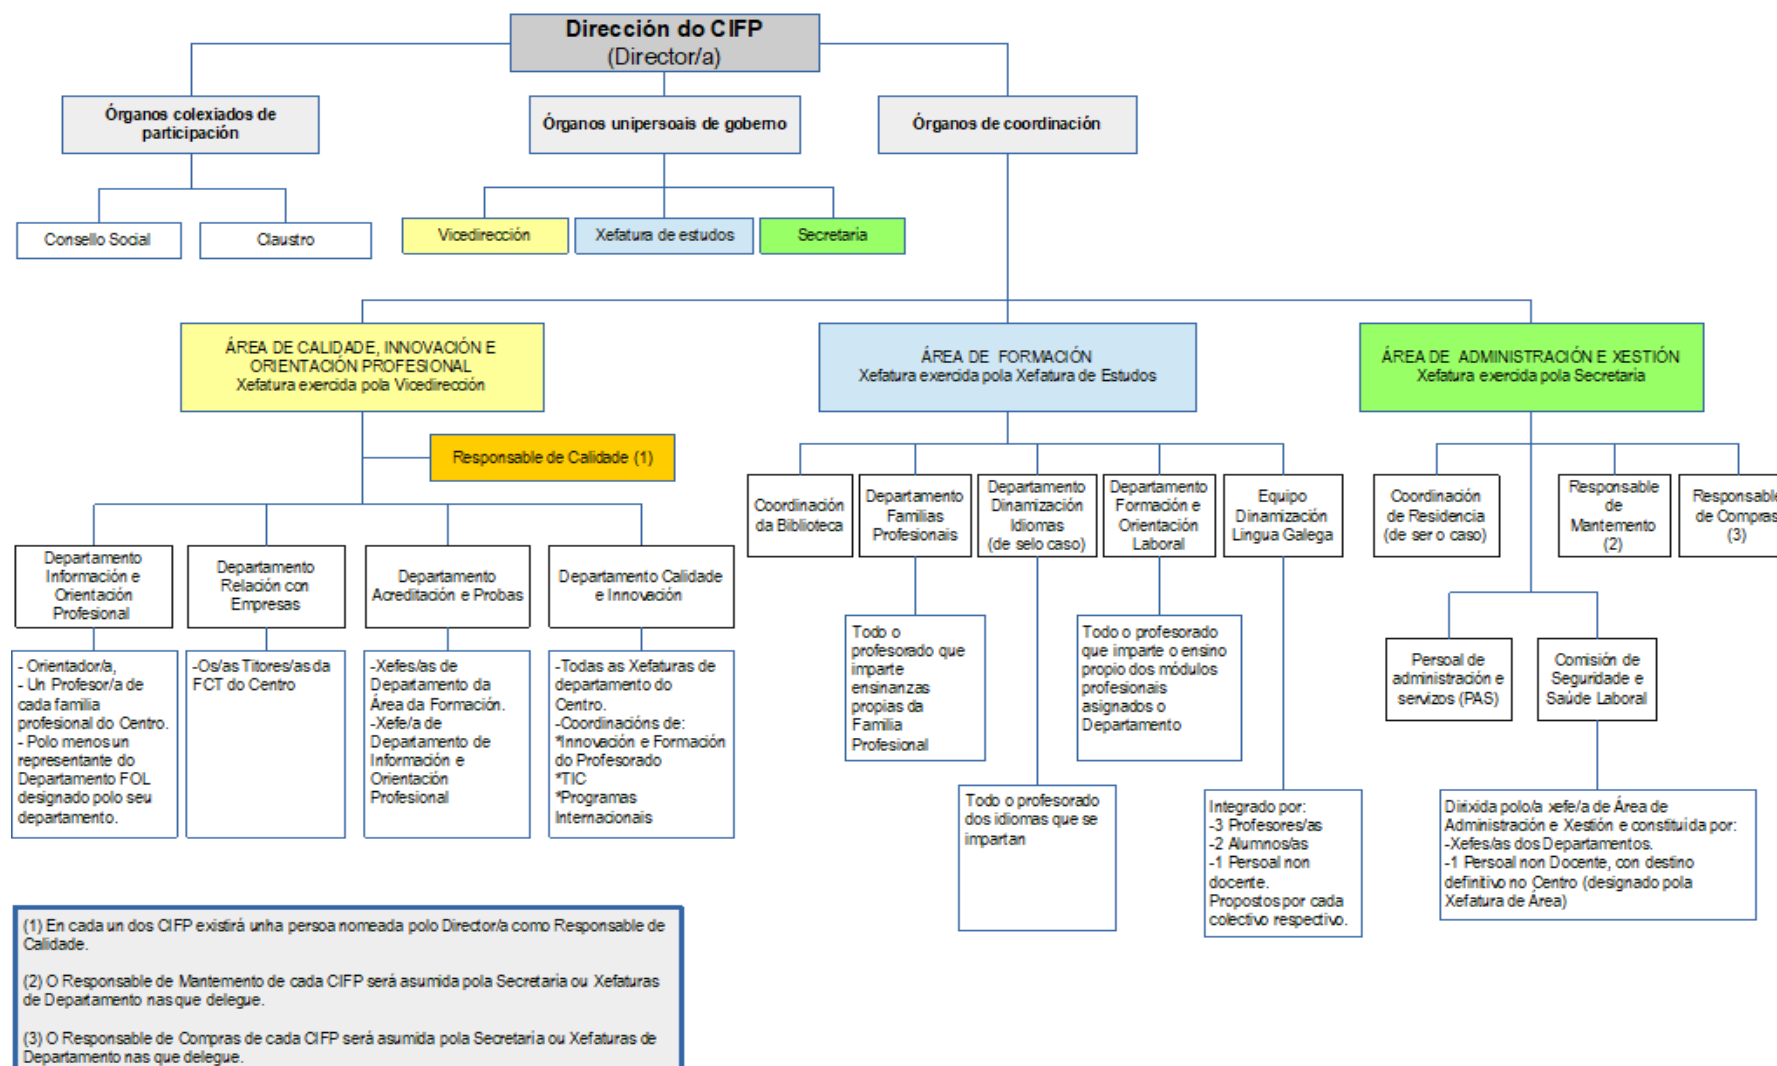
Dirección do CIFP
(Director/a)

Órganos colexiados de participación

Órganos unipersoais de goberno

Órganos de coordinación

Consello Social

Claustro

Vicedirección

Xefatura de estudos

Secretaría

ÁREA DE CALIDADE, INNOVACIÓN E ORIENTACIÓN PROFESIONAL
Xefatura exercida pola Vicedirección

ÁREA DE FORMACIÓN
Xefatura exercida pola Xefatura de Estudos

ÁREA DE ADMINISTRACIÓN E XESTIÓN
Xefatura exercida pola Secretaría

Responsable de Calidade (1)

Departamento Información e Orientación Profesional

- Orientador/a,
- Un Profesor/a de cada familia profesional do Centro.
- Polo menos un representante do Departamento FOL designado polo seu departamento.

Departamento Relación con Empresas

-Os/as Titores/as da FCT do Centro

Departamento Acreditación e Probas

-Xefes/as de Departamento da Área da Formación.
-Xefe/a de Departamento de Información e Orientación Profesional

Departamento Calidade e Innovación

-Todas as Xefaturas de departamento do Centro.
-Coordinacións de:
*Innovación e Formación do Profesorado
*TIC
*Programas Internacionais

Coordinación da Biblioteca

Departamento Familias Profesionais

Todo o profesorado que imparte ensinanzas propias da Familia Profesional

Departamento Dinamización Idiomas (de selo caso)

Todo o profesorado dos idiomas que se impartan

Departamento Formación e Orientación Laboral

Todo o profesorado que imparte o ensino propio dos módulos profesionais asignados o Departamento

Equipo Dinamización Lingua Galega

Integrado por:
-3 Profesores/as
-2 Alumnos/as
-1 Persoal non docente.
Propostos por cada colectivo respectivo.

Coordinación de Residencia (de ser o caso)

Responsable de Mantemento (2)

Responsable de Compras (3)

Persoal de administración e servizos (PAS)

Comisión de Seguridade e Saúde Laboral

Dirixida polo/a xefe/a de Área de Administración e Xestión e constituída por:
-Xefes/as dos Departamentos.
-1 Persoal non Docente, con destino definitivo no Centro (designado pola Xefatura de Área)

(1) En cada un dos CIFP existirá unha persoa nomeada polo Director/a como Responsable de Calidade.

(2) O Responsable de Mantemento de cada CIFP será asumida pola Secretaría ou Xefaturas de Departamento nas que delegue.

(3) O Responsable de Compras de cada CIFP será asumida pola Secretaría ou Xefaturas de Departamento nas que delegue.